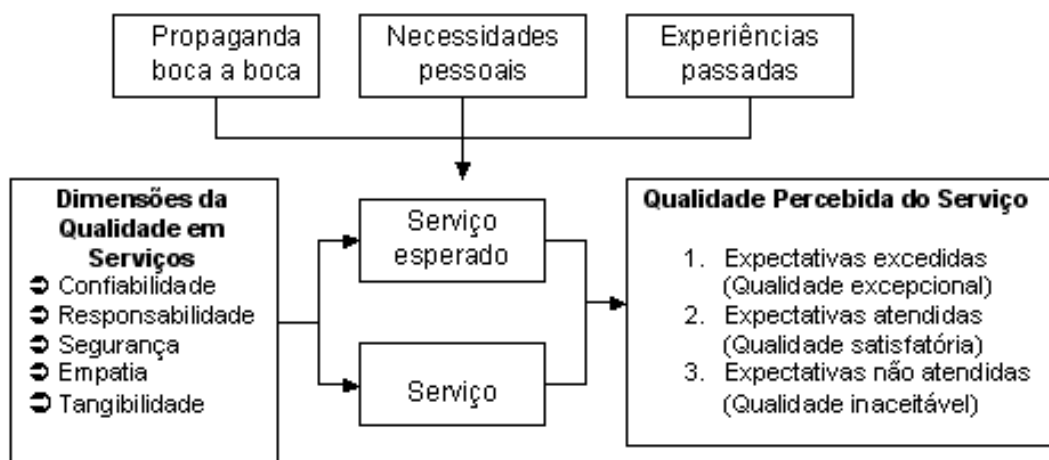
Propaganda boca a boca

Necessidades pessoais

Experiências passadas

**Dimensões da Qualidade em Serviços**
➲ Confiabilidade
➲ Responsabilidade
➲ Segurança
➲ Empatia
➲ Tangibilidade

Serviço esperado

Serviço

**Qualidade Percebida do Serviço**

1. Expectativas excedidas (Qualidade excepcional)
2. Expectativas atendidas (Qualidade satisfatória)
3. Expectativas não atendidas (Qualidade inaceitável)